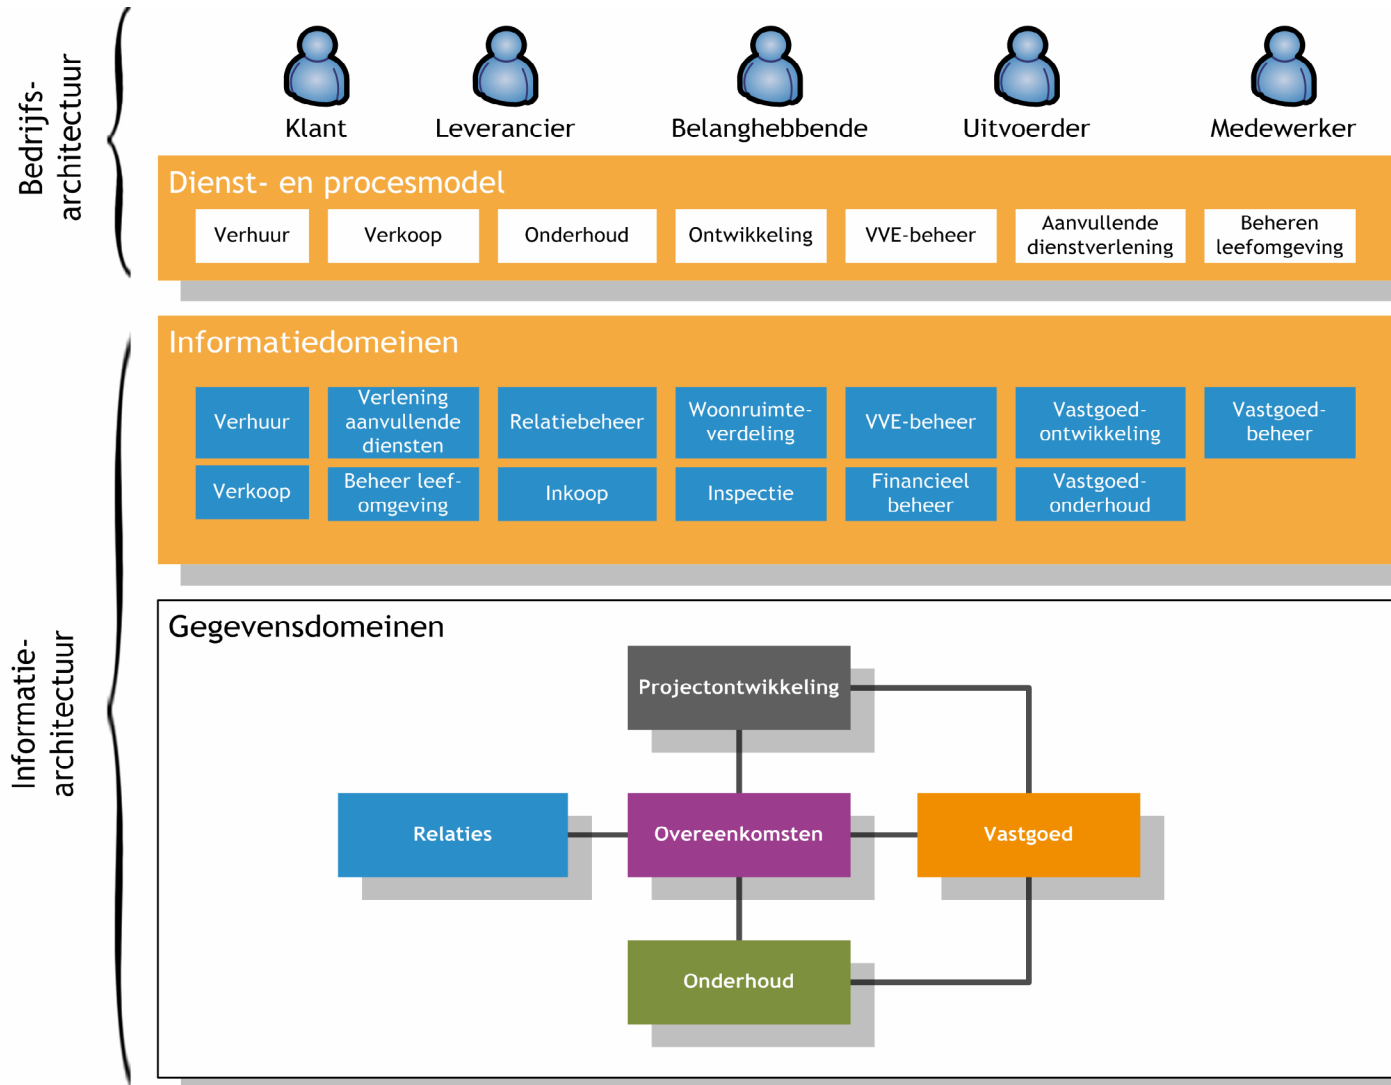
Bedrijfs-architectuur

Klant
Leverancier
Belanghebbende
Uitvoerder
Medewerker

Dienst- en procesmodel
Verhuur
Verkoop
Onderhoud
Ontwikkeling
VVE-beheer
Aanvullende dienstverlening
Beheren leefomgeving

Informatie-architectuur

Informatiedomeinen
Verhuur
Verlening aanvullende diensten
Relatiebeheer
Woonruimte-verdeling
VVE-beheer
Vastgoed-ontwikkeling
Vastgoed-beheer
Verkoop
Beheer leef-omgeving
Inkoop
Inspectie
Financieel beheer
Vastgoed-onderhoud

Gegevensdomeinen
Projectontwikkeling
Relaties
Overeenkomsten
Vastgoed
Onderhoud